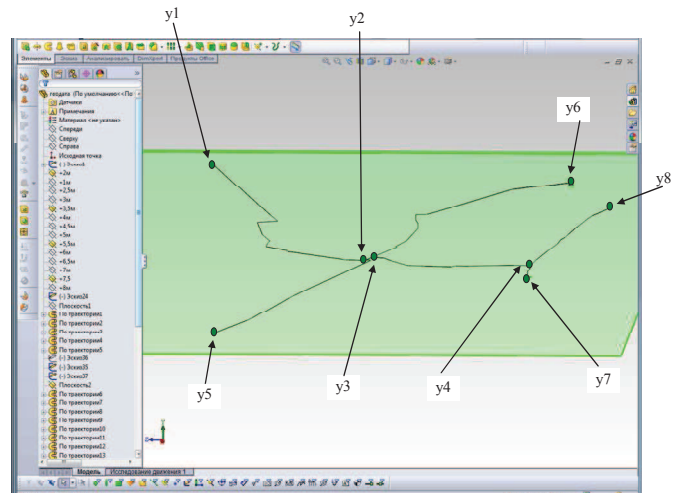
y1

y2

Элементы | Эскиз | Анализировать | Оценить | Продукты Office

геодата (По умолчанию<<По
Датчики
Примечания
Материал <не указан>
Спереди
Сверху
Справа
Исходная точка
(-) Эскиз
=2м
=1м
=2,5м
=3м
=3,5м
=4м
=4,5м
=5м
=5,5м
=6м
=6,5м
=7м
=7,5
=8м
(-) Эскиз24
Плоскость1
По траектории
По траектории2
По траектории3
По траектории4
По траектории5
(-) Эскиз36
(-) Эскиз35
(-) Эскиз37
Плоскость2
По траектории6
По траектории7
По траектории8
По траектории9
По траектории10
По траектории11
По траектории12
По траектории13

y6

y8

y5

y3

y4

y7

Модель | Исследование движения 1